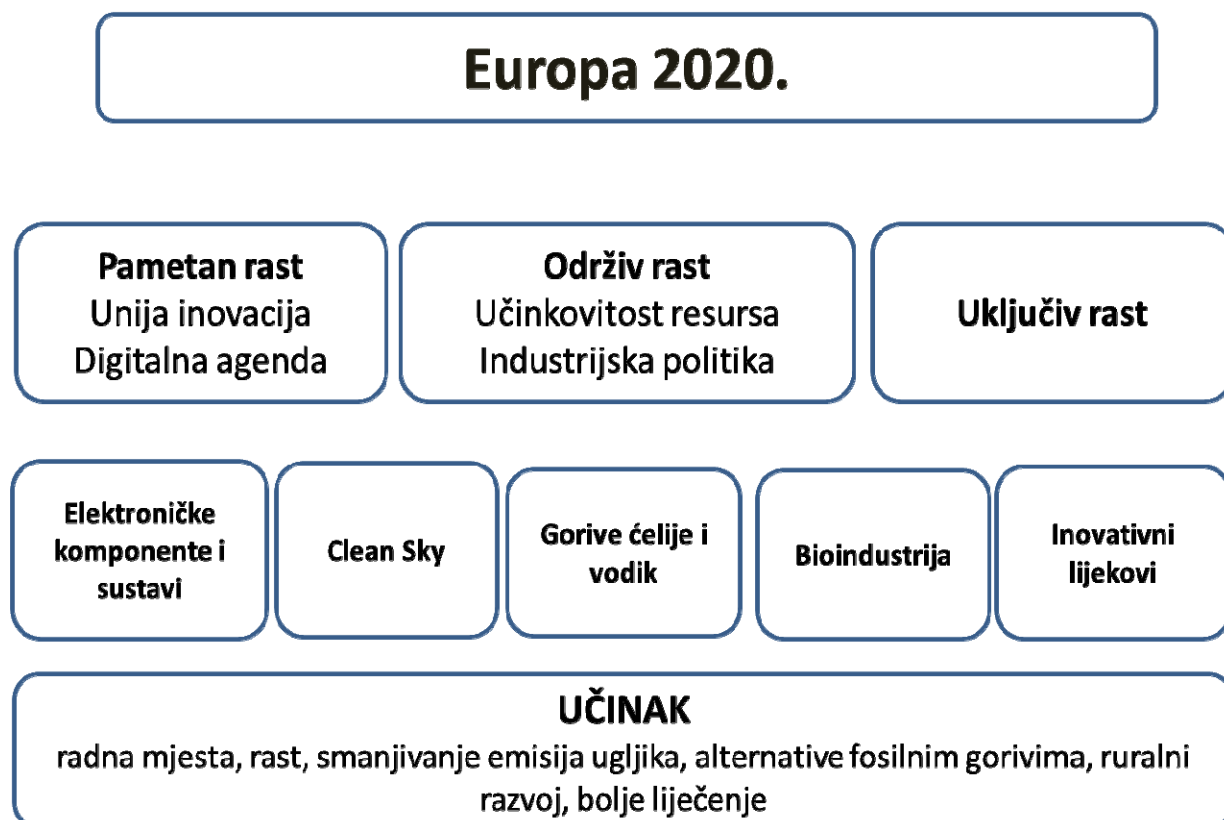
Europa 2020.

Pametan rast
Unija inovacija
Digitalna agenda

Održiv rast
Učinkovitost resursa
Industrijska politika

Uključiv rast

Elektroničke komponente i sustavi

Clean Sky

Gorive ćelije i vodik

Bioindustrija

Inovativni lijekovi

UČINAK
radna mjesta, rast, smanjivanje emisija ugljika, alternative fosilnim gorivima, ruralni razvoj, bolje liječenje